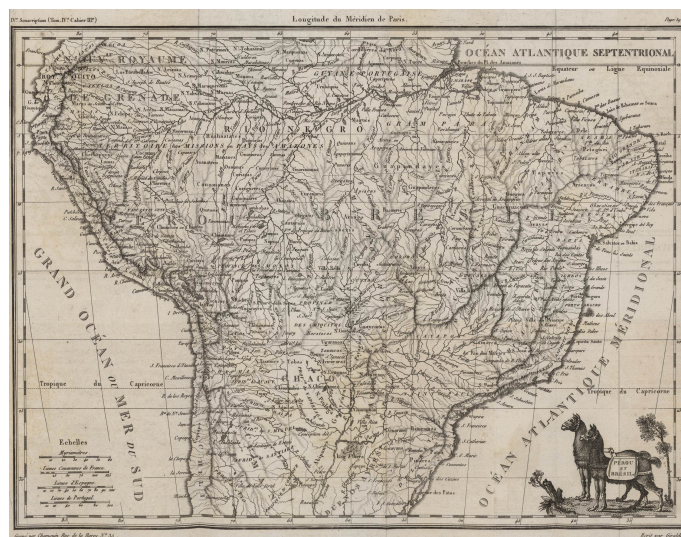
IVe Souscription (Tom. IVe Cahier IIIe)

Longitude du Méridien de Paris.

Page

OCÉAN ATLANTIQUE SEPTENTRIONAL

Equateur ou Ligne Equinoxiale

NOUVEAU ROYAUME

GRENADE

QUITO

GUYANE PORTUGAISE

RIO NEGRO

PAYS DES AMAZONES

MISSIONS

PEROU

BRESIL

DES CHIQUITOS

CHACO

GRAND OCÉAN OU MER DU SUD

Tropique du Capricorne

Tropique du Capricorne

OCÉAN ATLANTIQUE MERIDIONAL

Echelles

Myriamètres

Lieues Communes de France

Lieues d'Espagne

Lieues de Portugal

PEROU ET BRESIL

Gravé par

Ecrit par